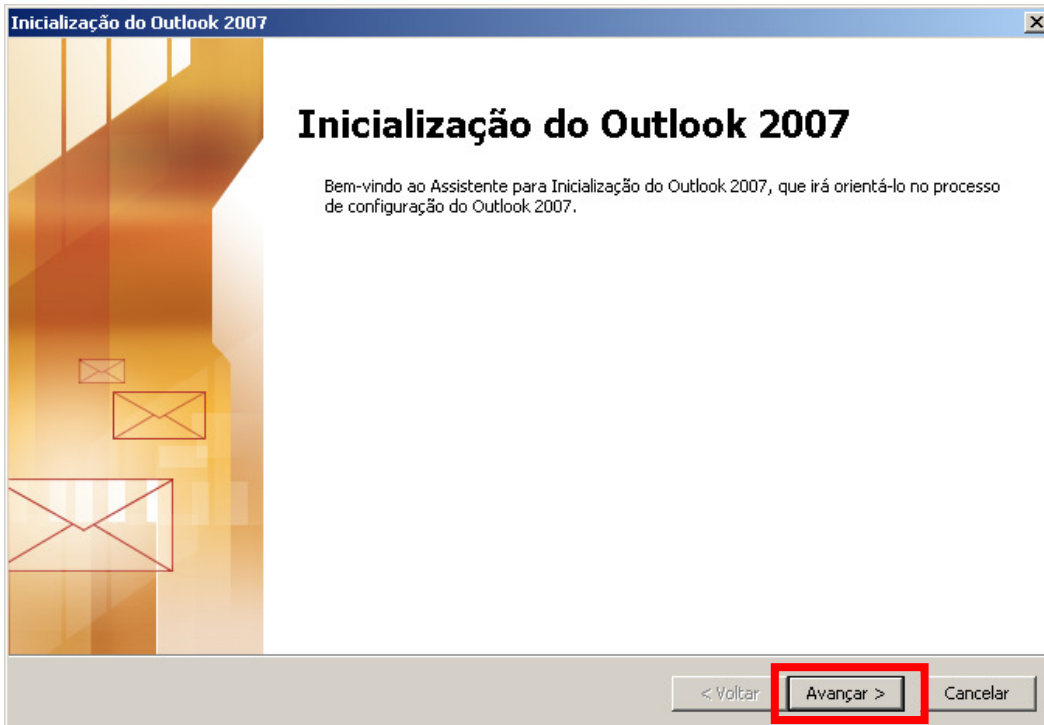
Inicialização do Outlook 2007

Inicialização do Outlook 2007

Bem-vindo ao Assistente para Inicialização do Outlook 2007, que irá orientá-lo no processo de configuração do Outlook 2007.

< Voltar
Avançar >
Cancelar